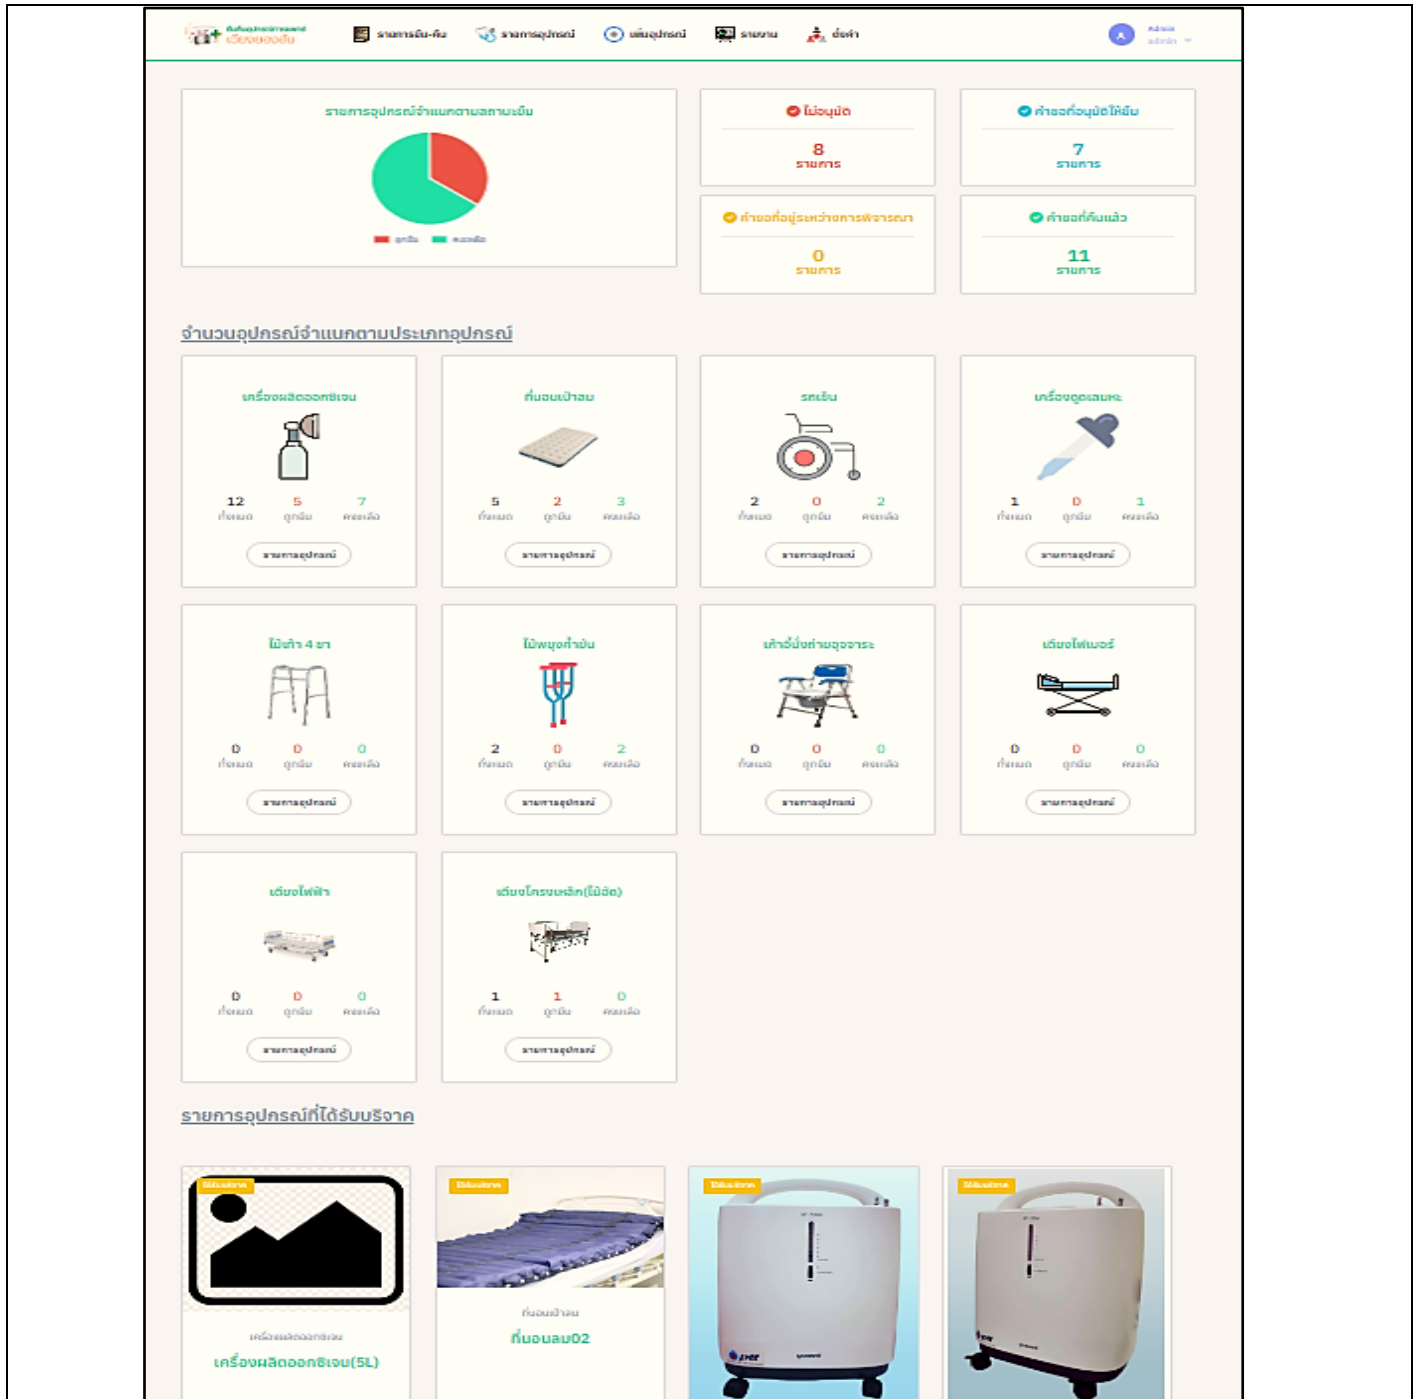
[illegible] เตียงของยืม

รายการยืม-คืน รายการอุปกรณ์ เพิ่มอุปกรณ์ รายงาน ตั้งค่า

A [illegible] admin

รายการอุปกรณ์จำแนกตามสถานะยืม

ถูกยืม คงเหลือ

ไม่อนุมัติ
8
รายการ

คำขอที่อนุมัติให้ยืม
7
รายการ

คำขอที่อยู่ระหว่างการพิจารณา
0
รายการ

คำขอที่คืนแล้ว
11
รายการ

จำนวนอุปกรณ์จำแนกตามประเภทอุปกรณ์

เครื่องผลิตออกซิเจน
12 ทั้งหมด 5 ถูกยืม 7 คงเหลือ
รายการอุปกรณ์

ที่นอนเป่าลม
5 ทั้งหมด 2 ถูกยืม 3 คงเหลือ
รายการอุปกรณ์

รถเข็น
2 ทั้งหมด 0 ถูกยืม 2 คงเหลือ
รายการอุปกรณ์

เครื่องดูดเสมหะ
1 ทั้งหมด 0 ถูกยืม 1 คงเหลือ
รายการอุปกรณ์

ไม้เท้า 4 ขา
0 ทั้งหมด 0 ถูกยืม 0 คงเหลือ
รายการอุปกรณ์

ไม้พยุงค้ำยัน
2 ทั้งหมด 0 ถูกยืม 2 คงเหลือ
รายการอุปกรณ์

เก้าอี้นั่งถ่ายอุจจาระ
0 ทั้งหมด 0 ถูกยืม 0 คงเหลือ
รายการอุปกรณ์

เตียงไฟเบอร์
0 ทั้งหมด 0 ถูกยืม 0 คงเหลือ
รายการอุปกรณ์

เตียงไฟฟ้า
0 ทั้งหมด 0 ถูกยืม 0 คงเหลือ
รายการอุปกรณ์

เตียงโครงเหล็ก(ไม้อัด)
1 ทั้งหมด 1 ถูกยืม 0 คงเหลือ
รายการอุปกรณ์

รายการอุปกรณ์ที่ได้รับบริจาค

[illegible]
เครื่องผลิตออกซิเจน
เครื่องผลิตออกซิเจน(5L)

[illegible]
ที่นอนเป่าลม
ที่นอนลม02

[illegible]

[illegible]